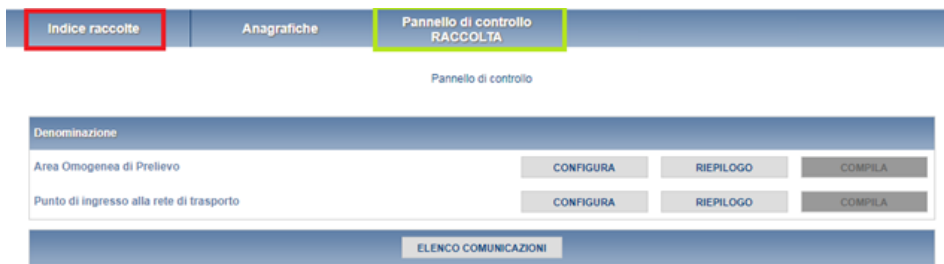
Indice raccolte | Anagrafiche | Pannello di controllo RACCOLTA

Pannello di controllo

| Denominazione | | | |
|---|---|---|---|
| Area Omogenea di Prelievo | CONFIGURA | RIEPILOGO | COMPILA |
| Punto di ingresso alla rete di trasporto | CONFIGURA | RIEPILOGO | COMPILA |

ELENCO COMUNICAZIONI